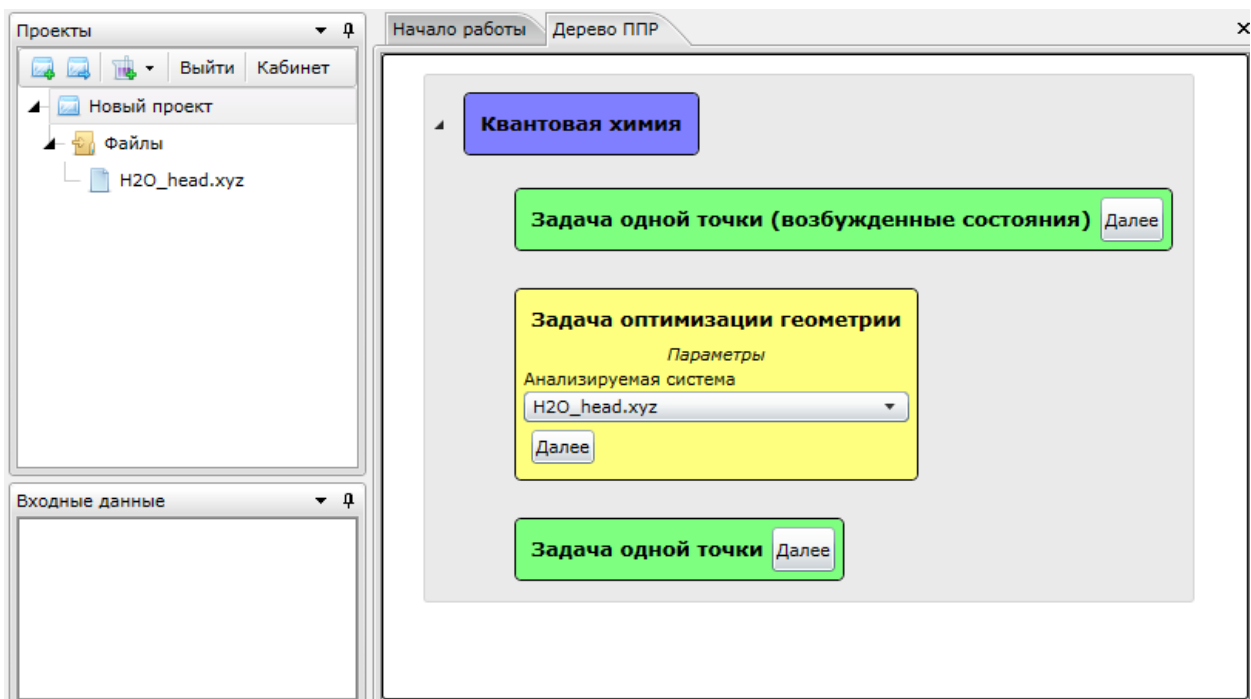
Проекты

Выйти | Кабинет

Новый проект

Файлы

H2O_head.xyz

Входные данные

Начало работы | Дерево ППР

Квантовая химия

Задача одной точки (возбужденные состояния) Далее

Задача оптимизации геометрии

*Параметры*

Анализируемая система

H2O_head.xyz

Далее

Задача одной точки Далее